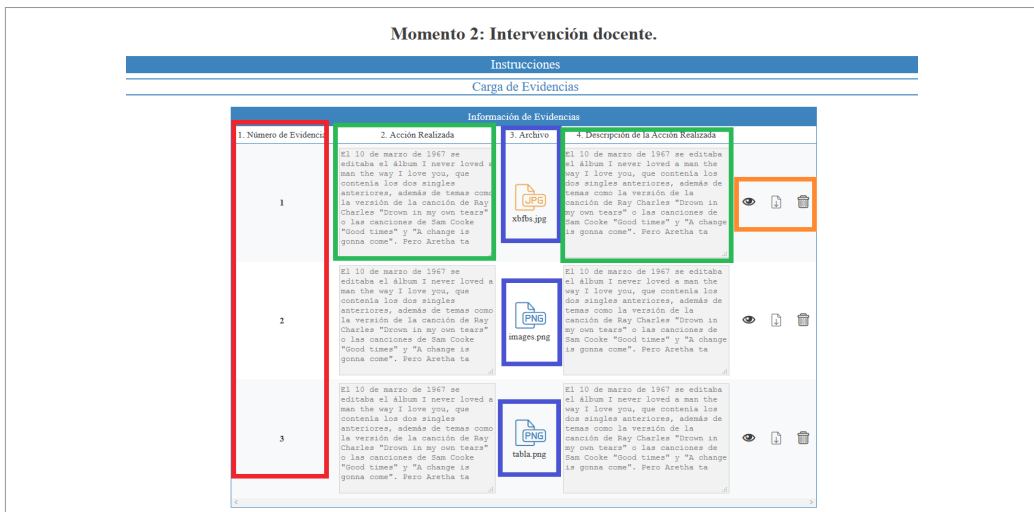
Momento 2: Intervención docente.

Instrucciones

Carga de Evidencias

Información de Evidencias

| 1. Número de Evidencia | 2. Acción Realizada | 3. Archivo | 4. Descripción de la Acción Realizada |
|---|---|---|---|
| 1 | El 10 de marzo de 1967 se editaba el álbum I never loved a man the way I love you, que contenía los dos singles anteriores, además de temas como la versión de la canción de Ray Charles "Drown in my own tears" o las canciones de Sam Cooke "Good times" y "A change is gonna come". Pero Aretha ta | JPG xbfbs.jpg | El 10 de marzo de 1967 se editaba el álbum I never loved a man the way I love you, que contenía los dos singles anteriores, además de temas como la versión de la canción de Ray Charles "Drown in my own tears" o las canciones de Sam Cooke "Good times" y "A change is gonna come". Pero Aretha ta |
| 2 | El 10 de marzo de 1967 se editaba el álbum I never loved a man the way I love you, que contenía los dos singles anteriores, además de temas como la versión de la canción de Ray Charles "Drown in my own tears" o las canciones de Sam Cooke "Good times" y "A change is gonna come". Pero Aretha ta | PNG images.png | El 10 de marzo de 1967 se editaba el álbum I never loved a man the way I love you, que contenía los dos singles anteriores, además de temas como la versión de la canción de Ray Charles "Drown in my own tears" o las canciones de Sam Cooke "Good times" y "A change is gonna come". Pero Aretha ta |
| 3 | El 10 de marzo de 1967 se editaba el álbum I never loved a man the way I love you, que contenía los dos singles anteriores, además de temas como la versión de la canción de Ray Charles "Drown in my own tears" o las canciones de Sam Cooke "Good times" y "A change is gonna come". Pero Aretha ta | PNG tabla.png | El 10 de marzo de 1967 se editaba el álbum I never loved a man the way I love you, que contenía los dos singles anteriores, además de temas como la versión de la canción de Ray Charles "Drown in my own tears" o las canciones de Sam Cooke "Good times" y "A change is gonna come". Pero Aretha ta |